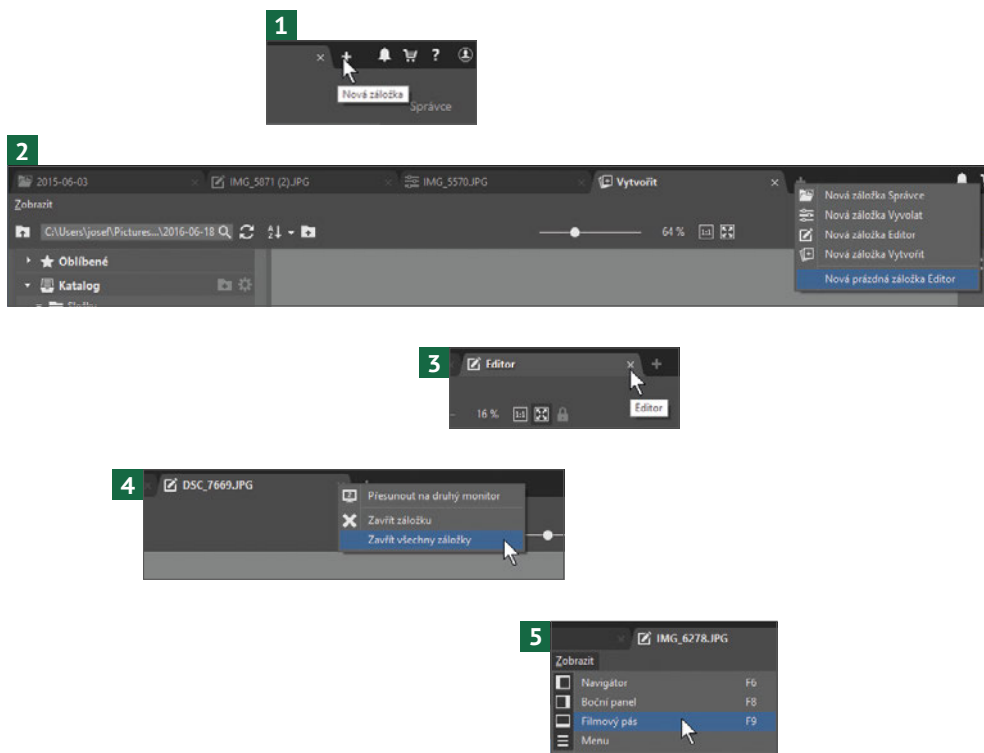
1

Nová záložka

Správce

2

2015-06-03

IMG_5871 (2).JPG

IMG_5570.JPG

Vytvořit

Zobrazit

C:\Users\josef\Pictures...\2016-06-18

64 %

Oblíbené

Katalog

Nová záložka Správce

Nová záložka Vyvolat

Nová záložka Editor

Nová záložka Vytvořit

Nová prázdná záložka Editor

3

Editor

16 %

Editor

4

DSC_7669.JPG

Přesunout na druhý monitor

Zavřít záložku

Zavřít všechny záložky

5

IMG_6278.JPG

Zobrazit

Navigátor F6

Boční panel F8

Filmový pás F9

Menu